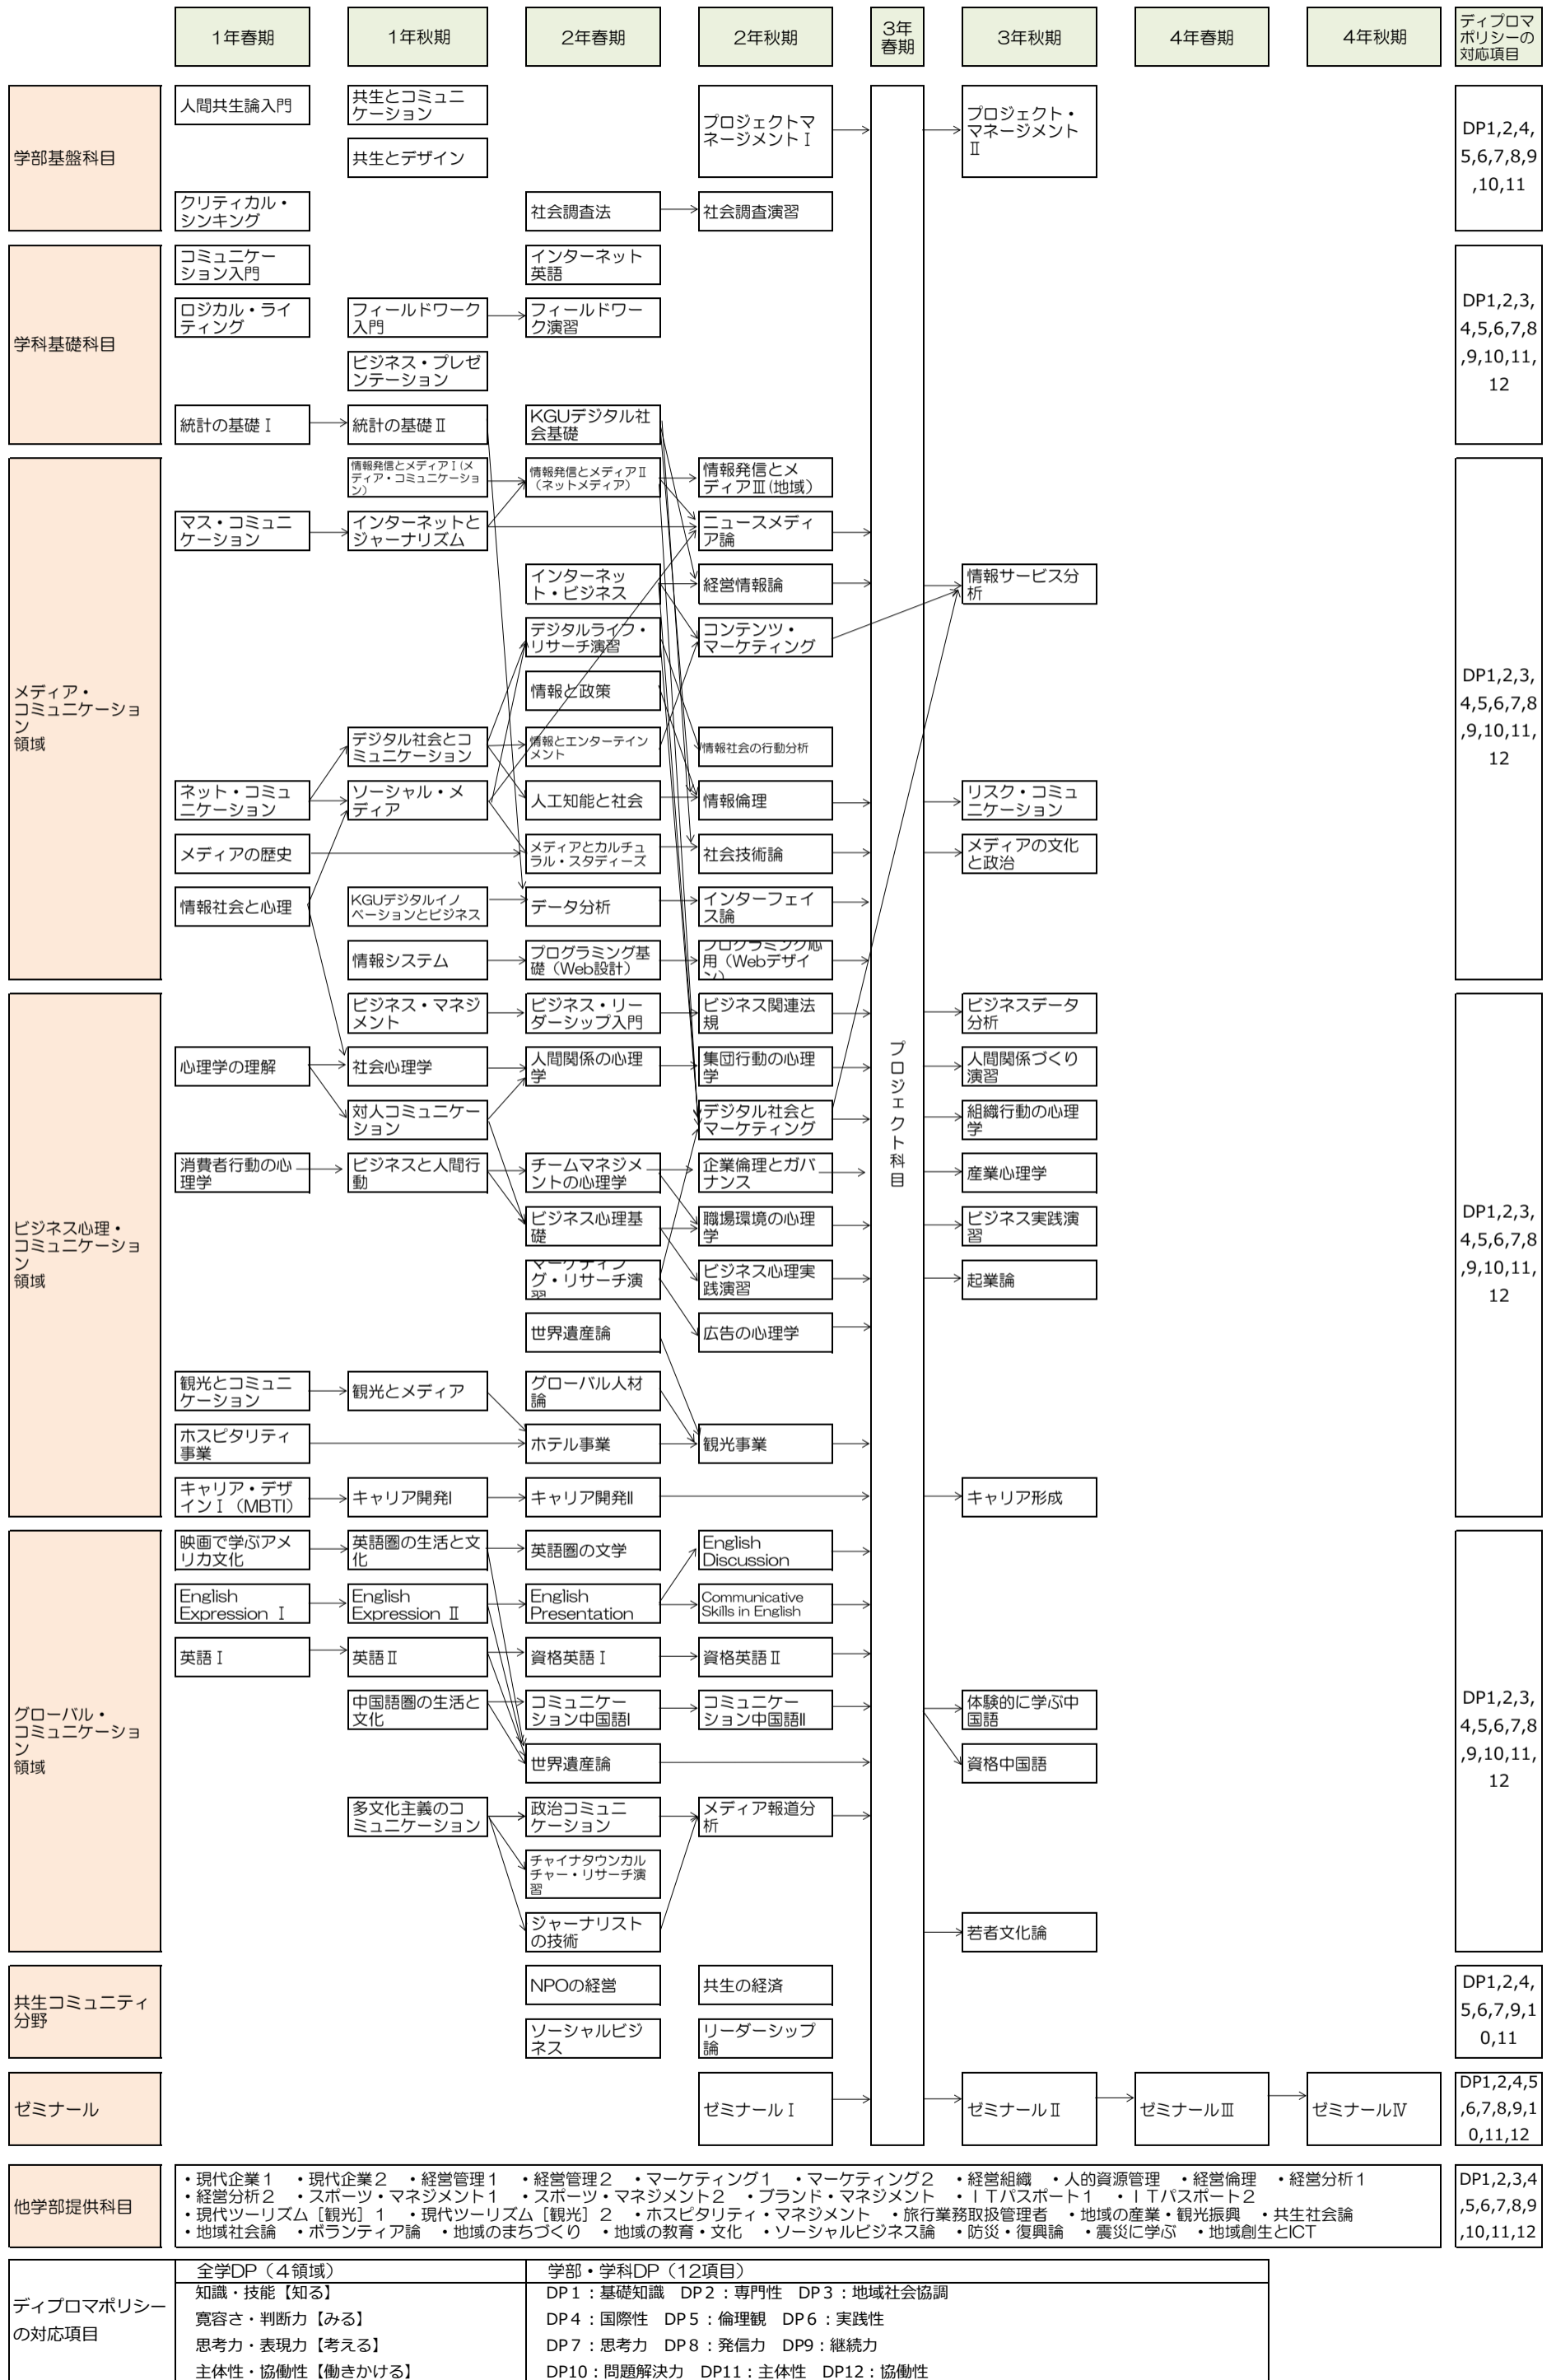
1年春期　1年秋期　2年春期　2年秋期　3年春期　3年秋期　4年春期　4年秋期　ディプロマポリシーの対応項目

学部基盤科目
人間共生論入門
共生とコミュニケーション
共生とデザイン
プロジェクトマネージメントⅠ
プロジェクト・マネージメントⅡ
クリティカル・シンキング
社会調査法
社会調査演習
DP1,2,4,5,6,7,8,9,10,11

学科基礎科目
コミュニケーション入門
インターネット英語
ロジカル・ライティング
フィールドワーク入門
フィールドワーク演習
ビジネス・プレゼンテーション
統計の基礎Ⅰ
統計の基礎Ⅱ
KGUデジタル社会基礎
DP1,2,3,4,5,6,7,8,9,10,11,12

メディア・コミュニケーション領域
情報発信とメディアⅠ（メディア・コミュニケーション）
情報発信とメディアⅡ（ネットメディア）
情報発信とメディアⅢ（地域）
マス・コミュニケーション
インターネットとジャーナリズム
ニュースメディア論
インターネット・ビジネス
経営情報論
情報サービス分析
デジタルライフ・リサーチ演習
コンテンツ・マーケティング
情報と政策
デジタル社会とコミュニケーション
情報とエンターテインメント
情報社会の行動分析
ネット・コミュニケーション
ソーシャル・メディア
人工知能と社会
情報倫理
リスク・コミュニケーション
メディアの歴史
メディアとカルチュラル・スタディーズ
社会技術論
メディアの文化と政治
情報社会と心理
KGUデジタルイノベーションとビジネス
データ分析
インターフェイス論
情報システム
プログラミング基礎（Web設計）
プログラミング応用（Webデザイン）
DP1,2,3,4,5,6,7,8,9,10,11,12

ビジネス心理・コミュニケーション領域
ビジネス・マネジメント
ビジネス・リーダーシップ入門
ビジネス関連法規
ビジネスデータ分析
心理学の理解
社会心理学
人間関係の心理学
集団行動の心理学
人間関係づくり演習
対人コミュニケーション
デジタル社会とマーケティング
組織行動の心理学
消費者行動の心理学
ビジネスと人間行動
チームマネジメントの心理学
企業倫理とガバナンス
産業心理学
ビジネス心理基礎
職場環境の心理学
ビジネス実践演習
マーケティング・リサーチ演習
ビジネス心理実践演習
起業論
世界遺産論
広告の心理学
観光とコミュニケーション
観光とメディア
グローバル人材論
ホスピタリティ事業
ホテル事業
観光事業
キャリア・デザインⅠ（MBTI）
キャリア開発Ⅰ
キャリア開発Ⅱ
キャリア形成
DP1,2,3,4,5,6,7,8,9,10,11,12

プロジェクト科目

グローバル・コミュニケーション領域
映画で学ぶアメリカ文化
英語圏の生活と文化
英語圏の文学
English Discussion
English Expression Ⅰ
English Expression Ⅱ
English Presentation
Communicative Skills in English
英語Ⅰ
英語Ⅱ
資格英語Ⅰ
資格英語Ⅱ
中国語圏の生活と文化
コミュニケーション中国語Ⅰ
コミュニケーション中国語Ⅱ
体験的に学ぶ中国語
世界遺産論
資格中国語
多文化主義のコミュニケーション
政治コミュニケーション
メディア報道分析
チャイナタウンカルチャー・リサーチ演習
ジャーナリストの技術
若者文化論
DP1,2,3,4,5,6,7,8,9,10,11,12

共生コミュニティ分野
NPOの経営
共生の経済
ソーシャルビジネス
リーダーシップ論
DP1,2,4,5,6,7,9,10,11

ゼミナール
ゼミナールⅠ
ゼミナールⅡ
ゼミナールⅢ
ゼミナールⅣ
DP1,2,4,5,6,7,8,9,10,11,12

他学部提供科目
・現代企業１　・現代企業２　・経営管理１　・経営管理２　・マーケティング１　・マーケティング２　・経営組織　・人的資源管理　・経営倫理　・経営分析１　・経営分析２　・スポーツ・マネジメント１　・スポーツ・マネジメント２　・ブランド・マネジメント　・ＩＴパスポート１　・ＩＴパスポート２　・現代ツーリズム［観光］１　・現代ツーリズム［観光］２　・ホスピタリティ・マネジメント　・旅行業務取扱管理者　・地域の産業・観光振興　・共生社会論　・地域社会論　・ボランティア論　・地域のまちづくり　・地域の教育・文化　・ソーシャルビジネス論　・防災・復興論　・震災に学ぶ　・地域創生とICT
DP1,2,3,4,5,6,7,8,9,10,11,12

| ディプロマポリシーの対応項目 | 全学DP（４領域） | 学部・学科DP（12項目） |
|---|---|---|
| | 知識・技能【知る】 | DP１：基礎知識　DP２：専門性　DP３：地域社会協調 |
| | 寛容さ・判断力【みる】 | DP４：国際性　DP５：倫理観　DP６：実践性 |
| | 思考力・表現力【考える】 | DP７：思考力　DP８：発信力　DP９：継続力 |
| | 主体性・協働性【働きかける】 | DP10：問題解決力　DP11：主体性　DP12：協働性 |